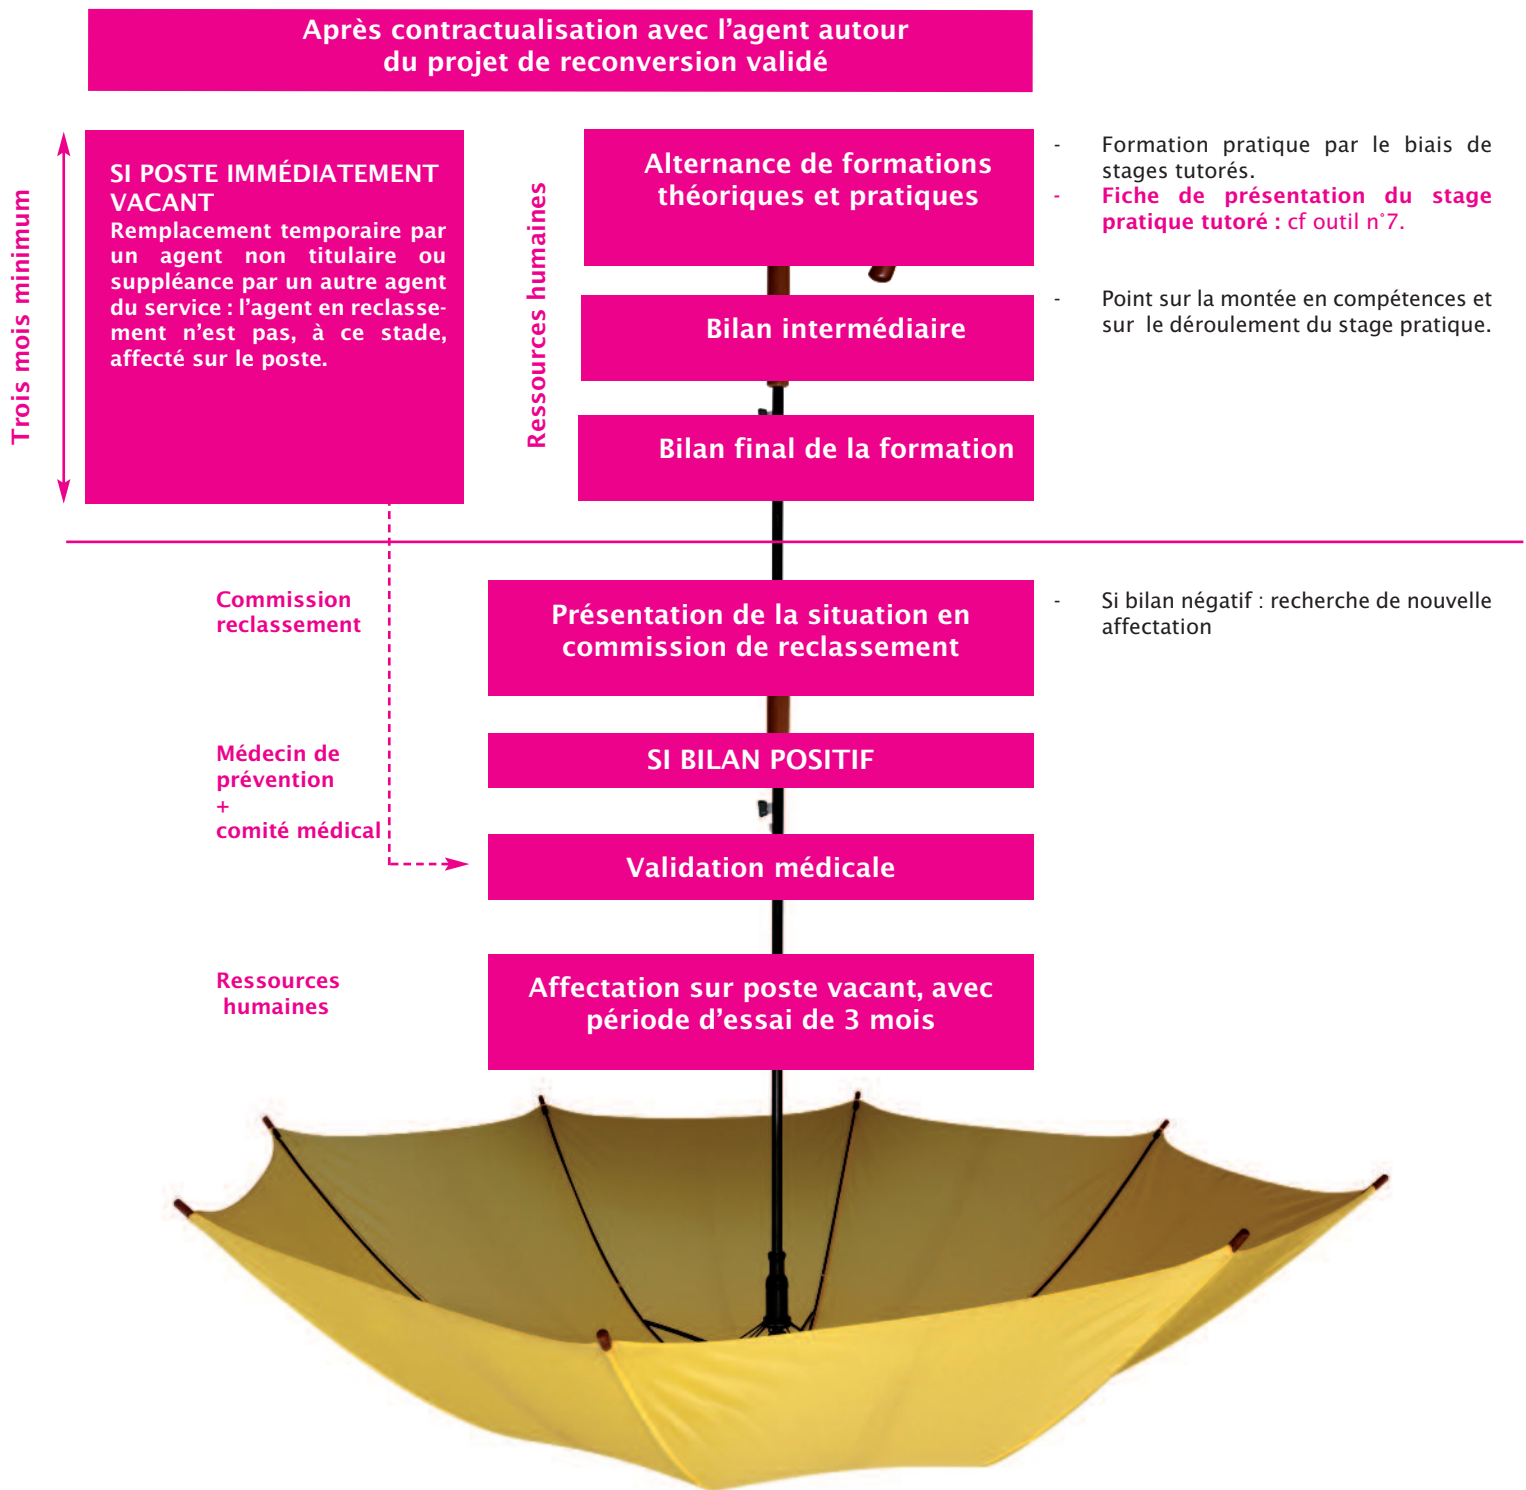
Après contractualisation avec l'agent autour du projet de reconversion validé

Trois mois minimum

SI POSTE IMMÉDIATEMENT VACANT
Remplacement temporaire par un agent non titulaire ou suppléance par un autre agent du service : l'agent en reclassement n'est pas, à ce stade, affecté sur le poste.

Ressources humaines

Alternance de formations théoriques et pratiques

- Formation pratique par le biais de stages tutorés.
- Fiche de présentation du stage pratique tutoré : cf outil n°7.

Bilan intermédiaire

- Point sur la montée en compétences et sur le déroulement du stage pratique.

Bilan final de la formation

Commission reclassement

Présentation de la situation en commission de reclassement

- Si bilan négatif : recherche de nouvelle affectation

SI BILAN POSITIF

Médecin de prévention
+
comité médical

Validation médicale

Ressources humaines

Affectation sur poste vacant, avec période d'essai de 3 mois